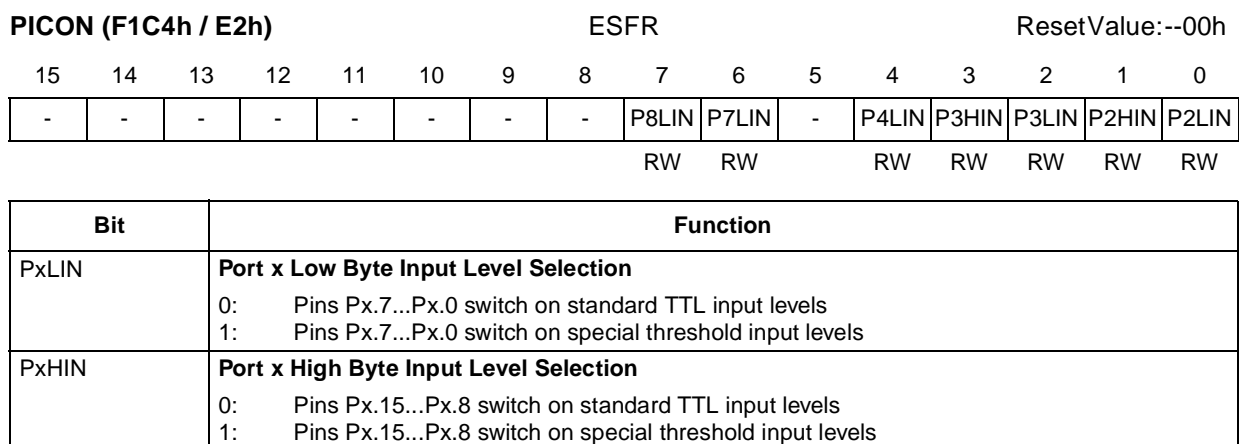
**PICON (F1C4h / E2h)** ESFR ResetValue:--00h

| 15 | 14 | 13 | 12 | 11 | 10 | 9 | 8 | 7 | 6 | 5 | 4 | 3 | 2 | 1 | 0 |
|---|---|---|---|---|---|---|---|---|---|---|---|---|---|---|---|
| - | - | - | - | - | - | - | - | P8LIN | P7LIN | - | P4LIN | P3HIN | P3LIN | P2HIN | P2LIN |
| | | | | | | | | RW | RW | | RW | RW | RW | RW | RW |

| Bit | Function |
|---|---|
| PxLIN | **Port x Low Byte Input Level Selection**<br>0: Pins Px.7...Px.0 switch on standard TTL input levels<br>1: Pins Px.7...Px.0 switch on special threshold input levels |
| PxHIN | **Port x High Byte Input Level Selection**<br>0: Pins Px.15...Px.8 switch on standard TTL input levels<br>1: Pins Px.15...Px.8 switch on special threshold input levels |